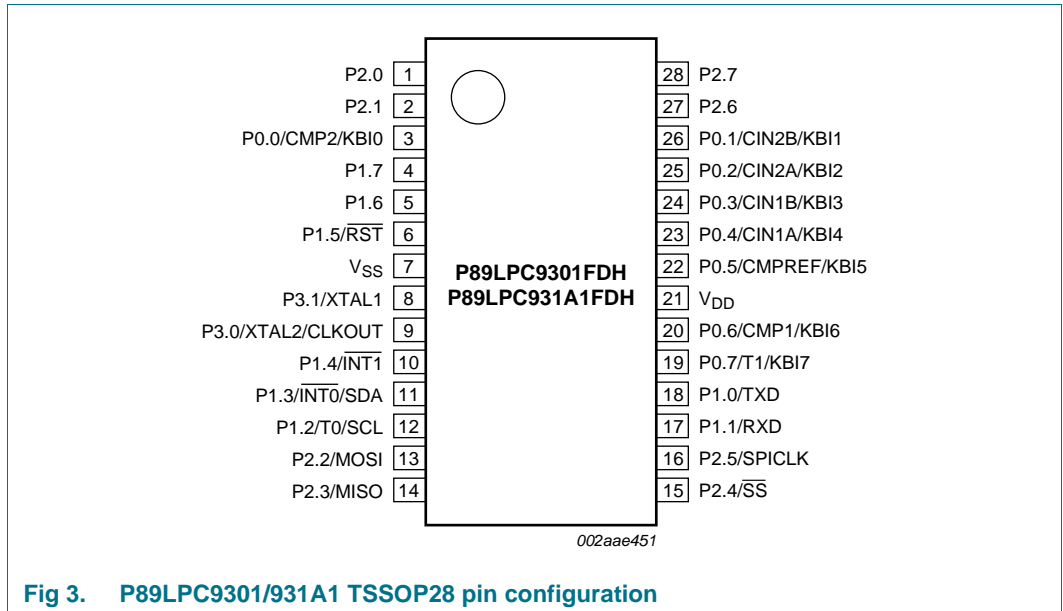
P2.0 1
P2.1 2
P0.0/CMP2/KBI0 3
P1.7 4
P1.6 5
P1.5/$\overline{RST}$ 6
$V_{SS}$ 7
P3.1/XTAL1 8
P3.0/XTAL2/CLKOUT 9
P1.4/$\overline{INT1}$ 10
P1.3/$\overline{INT0}$/SDA 11
P1.2/T0/SCL 12
P2.2/MOSI 13
P2.3/MISO 14

P89LPC9301FDH
P89LPC931A1FDH

28 P2.7
27 P2.6
26 P0.1/CIN2B/KBI1
25 P0.2/CIN2A/KBI2
24 P0.3/CIN1B/KBI3
23 P0.4/CIN1A/KBI4
22 P0.5/CMPREF/KBI5
21 $V_{DD}$
20 P0.6/CMP1/KBI6
19 P0.7/T1/KBI7
18 P1.0/TXD
17 P1.1/RXD
16 P2.5/SPICLK
15 P2.4/$\overline{SS}$

002aae451

Fig 3. P89LPC9301/931A1 TSSOP28 pin configuration